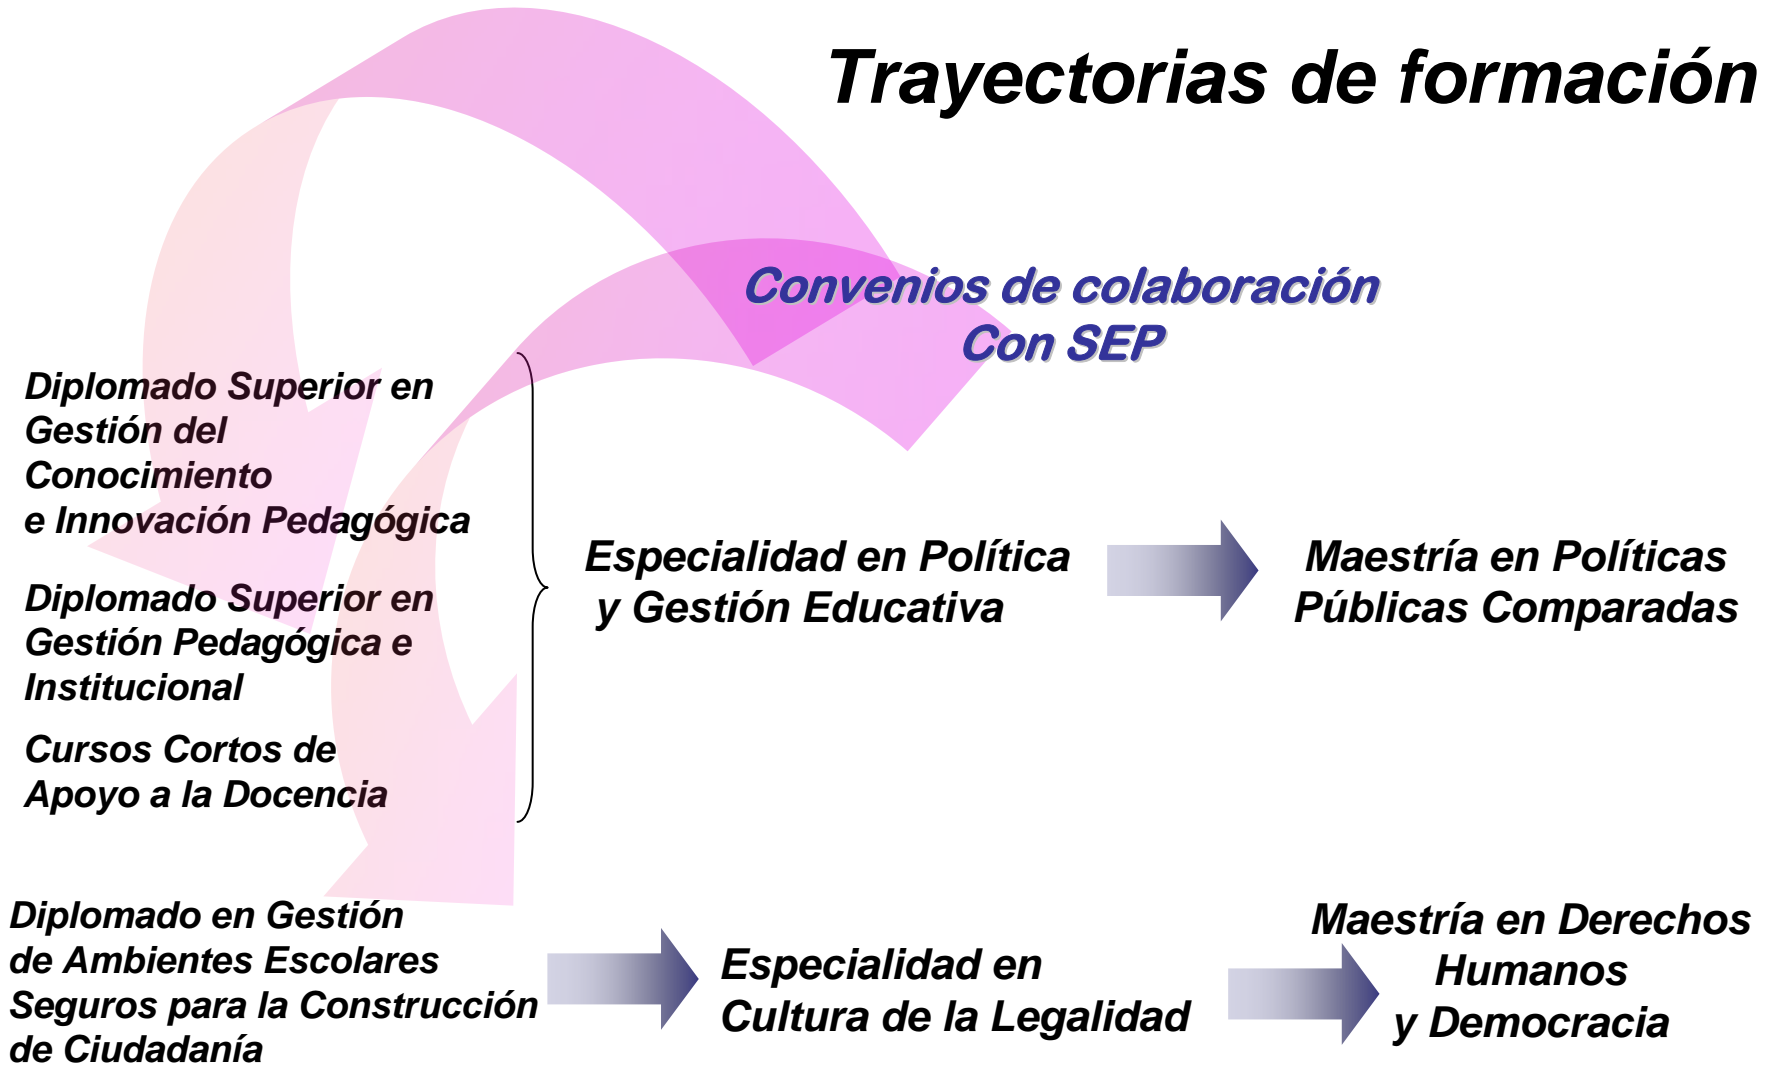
Trayectorias de formación

Convenios de colaboración
Con SEP

Diplomado Superior en Gestión del Conocimiento e Innovación Pedagógica

Diplomado Superior en Gestión Pedagógica e Institucional

Cursos Cortos de Apoyo a la Docencia

Especialidad en Política y Gestión Educativa

Maestría en Políticas Públicas Comparadas

Diplomado en Gestión de Ambientes Escolares Seguros para la Construcción de Ciudadanía

Especialidad en Cultura de la Legalidad

Maestría en Derechos Humanos y Democracia